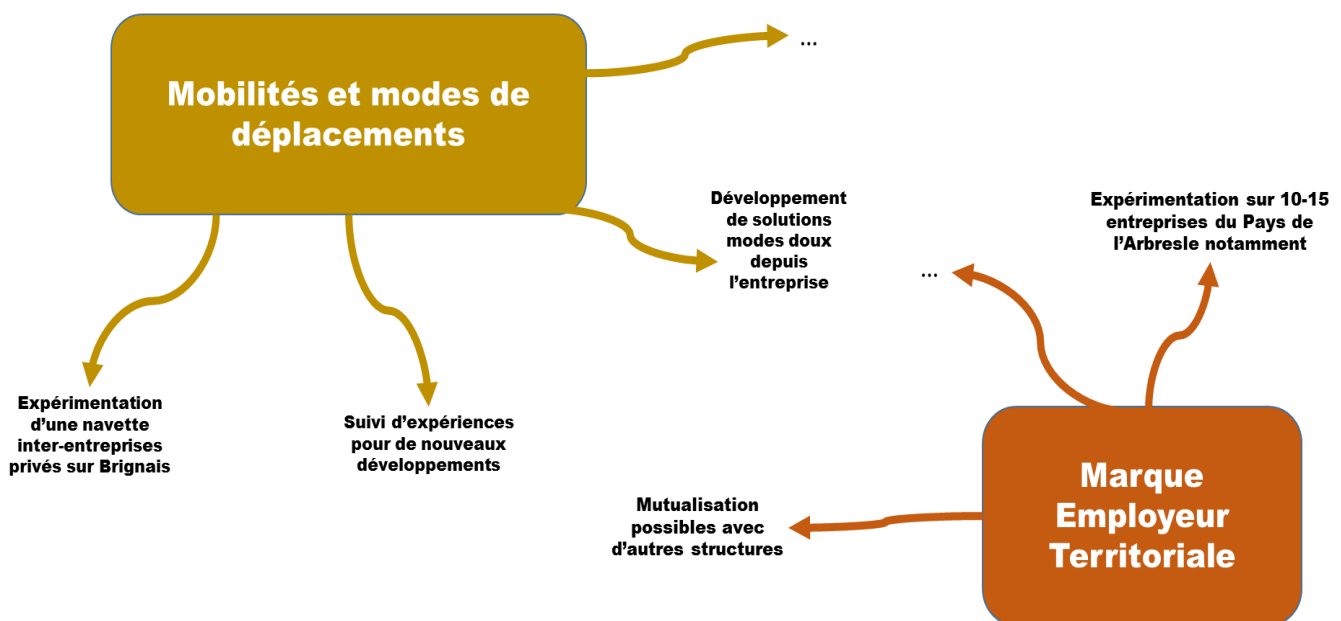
Mobilités et modes de déplacements

…

Développement de solutions modes doux depuis l'entreprise

Expérimentation d'une navette inter-entreprises privés sur Brignais

Suivi d'expériences pour de nouveaux développements

Expérimentation sur 10-15 entreprises du Pays de l'Arbresle notamment

…

Marque Employeur Territoriale

Mutualisation possibles avec d'autres structures